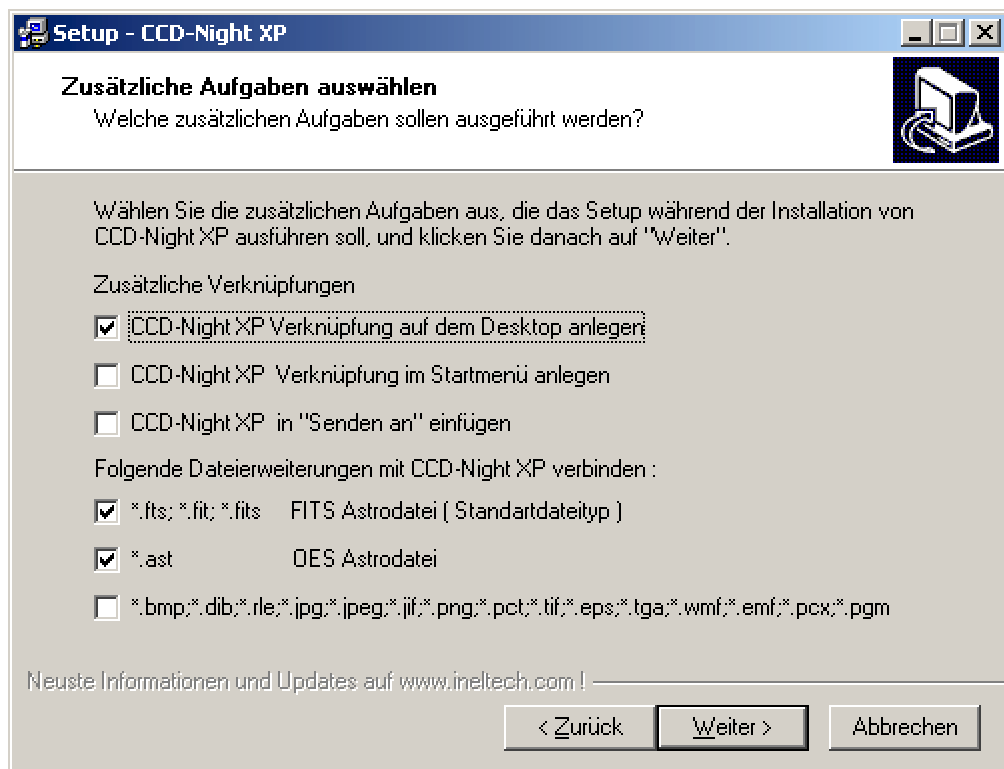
Setup - CCD-Night XP

Zusätzliche Aufgaben auswählen
Welche zusätzlichen Aufgaben sollen ausgeführt werden?

Wählen Sie die zusätzlichen Aufgaben aus, die das Setup während der Installation von CCD-Night XP ausführen soll, und klicken Sie danach auf "Weiter".

Zusätzliche Verknüpfungen

CCD-Night XP Verknüpfung auf dem Desktop anlegen

CCD-Night XP Verknüpfung im Startmenü anlegen

CCD-Night XP in "Senden an" einfügen

Folgende Dateierweiterungen mit CCD-Night XP verbinden :

*.fts; *.fit; *.fits FITS Astrodatei ( Standartdateityp )

*.ast OES Astrodatei

*.bmp;*.dib;*.rle;*.jpg;*.jpeg;*.jif;*.png;*.pct;*.tif;*.eps;*.tga;*.wmf;*.emf;*.pcx;*.pgm

Neuste Informationen und Updates auf www.ineltech.com !

< Zurück Weiter > Abbrechen